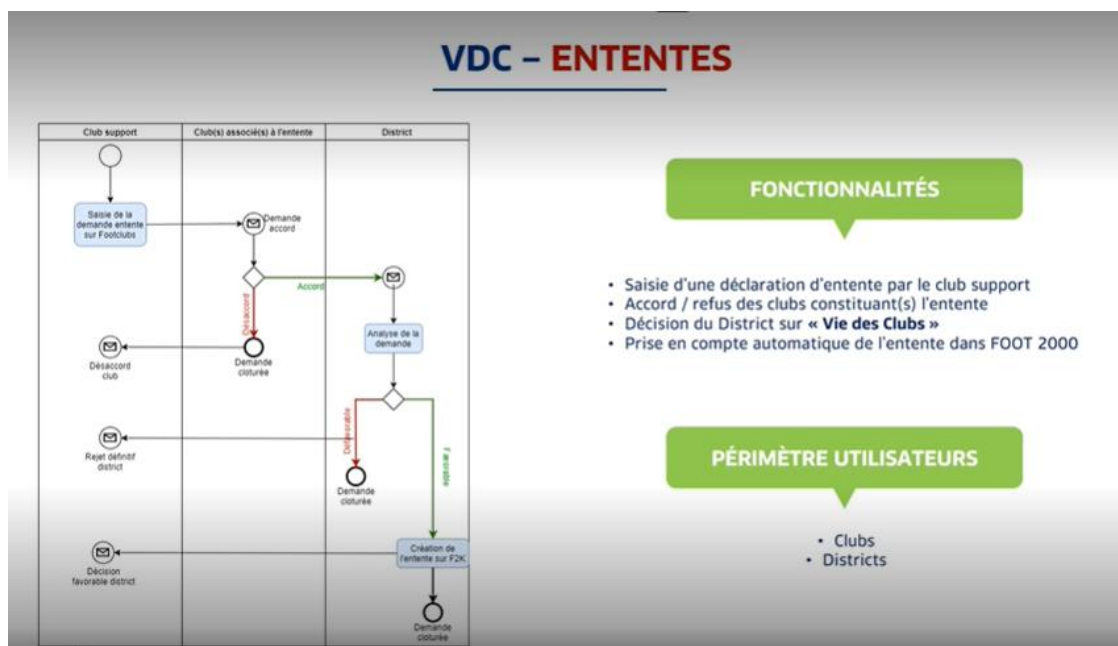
VDC – ENTENTES

| Club support | Club(s) associé(s) à l'entente | District |
|---|---|---|

Saisie de la demande entente sur Footclubs

Demande accord

Accord

Désaccord

Analyse de la demande

Désaccord club

Demande cloturée

Défavorable

Favorable

Rejet définitif district

Demande cloturée

Décision favorable district

Création de l'entente sur F2K

Demande cloturée

FONCTIONNALITÉS

• Saisie d'une déclaration d'entente par le club support
• Accord / refus des clubs constituant(s) l'entente
• Décision du District sur « Vie des Clubs »
• Prise en compte automatique de l'entente dans FOOT 2000

PÉRIMÈTRE UTILISATEURS

• Clubs
• Districts